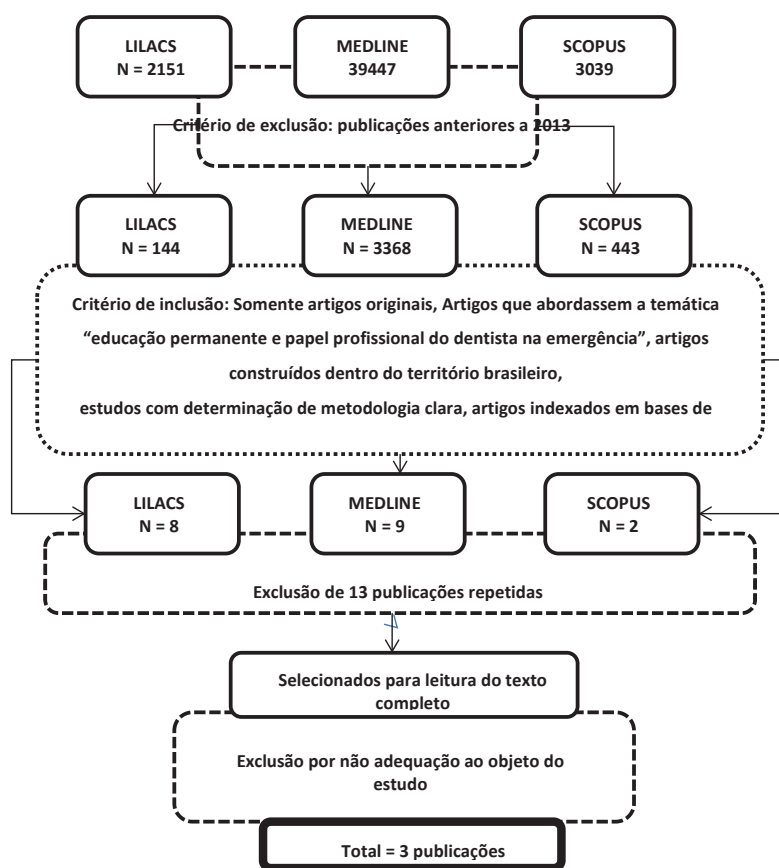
LILACS
N = 2151

MEDLINE
39447

SCOPUS
3039

Critério de exclusão: publicações anteriores a 2013

LILACS
N = 144

MEDLINE
N = 3368

SCOPUS
N = 443

Critério de inclusão: Somente artigos originais, Artigos que abordassem a temática "educação permanente e papel profissional do dentista na emergência", artigos construídos dentro do território brasileiro, estudos com determinação de metodologia clara, artigos indexados em bases de

LILACS
N = 8

MEDLINE
N = 9

SCOPUS
N = 2

Exclusão de 13 publicações repetidas

Selecionados para leitura do texto completo

Exclusão por não adequação ao objeto do estudo

Total = 3 publicações